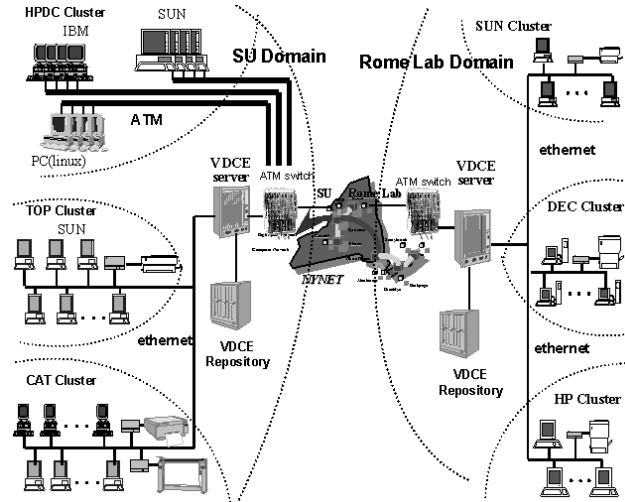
HPDC Cluster
IBM
SUN
SU Domain
Rome Lab Domain
SUN Cluster
ATM
PC(linux)
VDCE server
ATM switch
SU
Rome Lab
ATM switch
VDCE server
ethernet
TOP Cluster
SUN
DEC Cluster
NYNET
ethernet
VDCE Repository
ethernet
CAT Cluster
VDCE Repository
HP Cluster